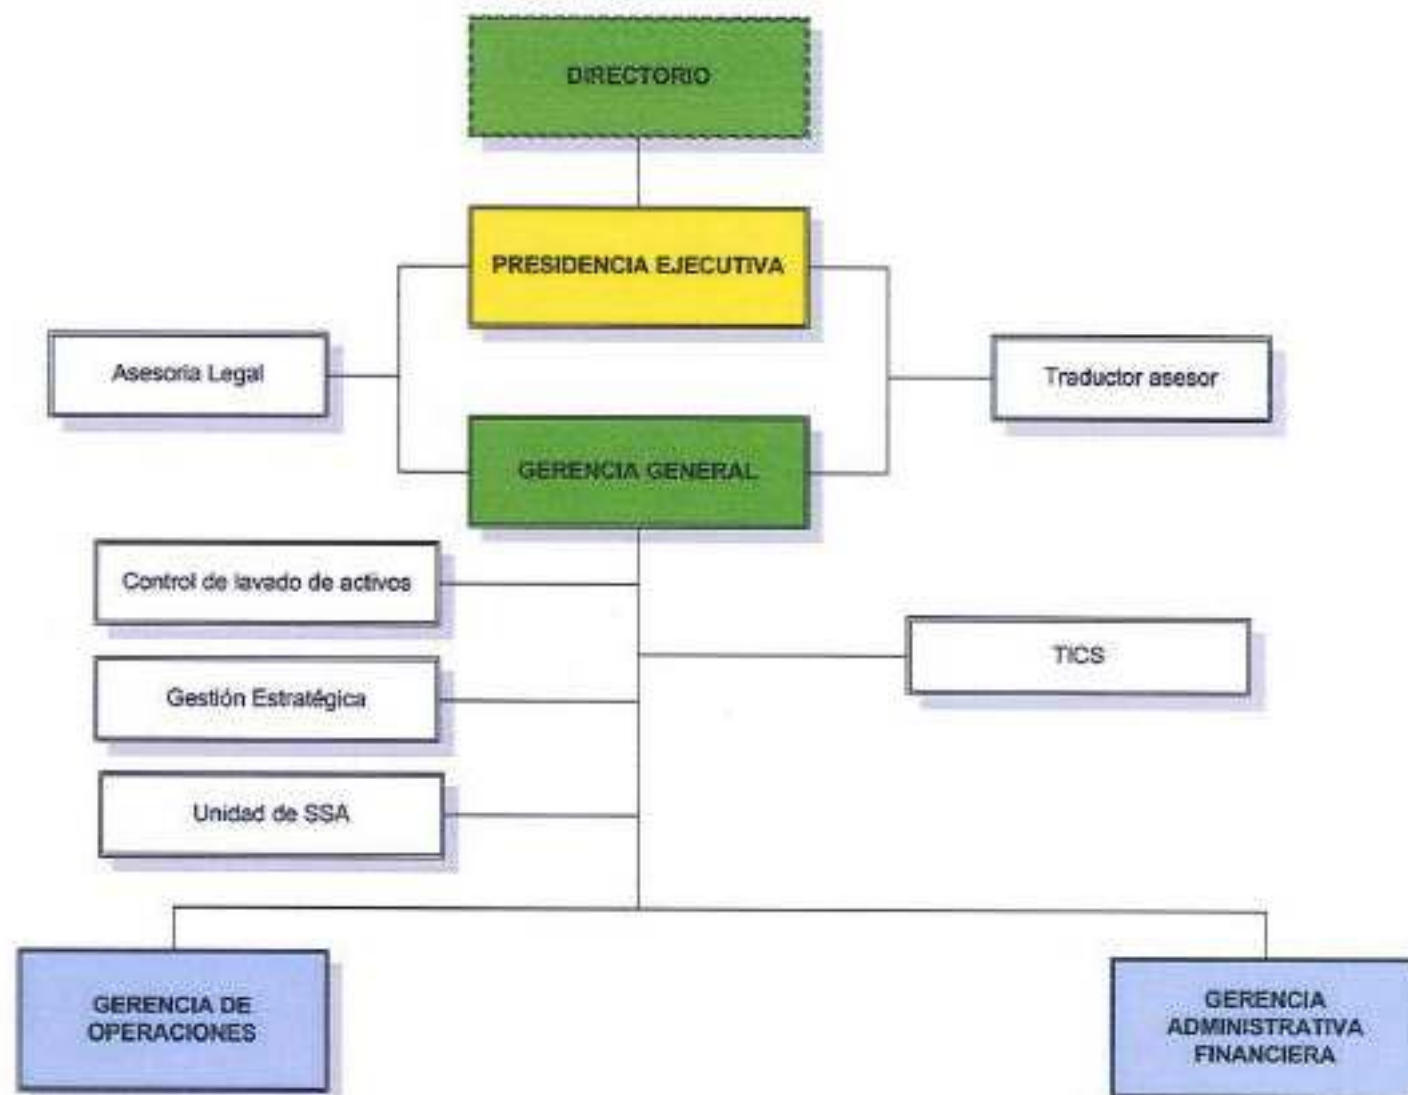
DIRECTORIO

PRESIDENCIA EJECUTIVA

Asesoria Legal

Traductor asesor

GERENCIA GENERAL

Control de lavado de activos

TICS

Gestión Estratégica

Unidad de SSA

GERENCIA DE OPERACIONES

GERENCIA ADMINISTRATIVA FINANCIERA